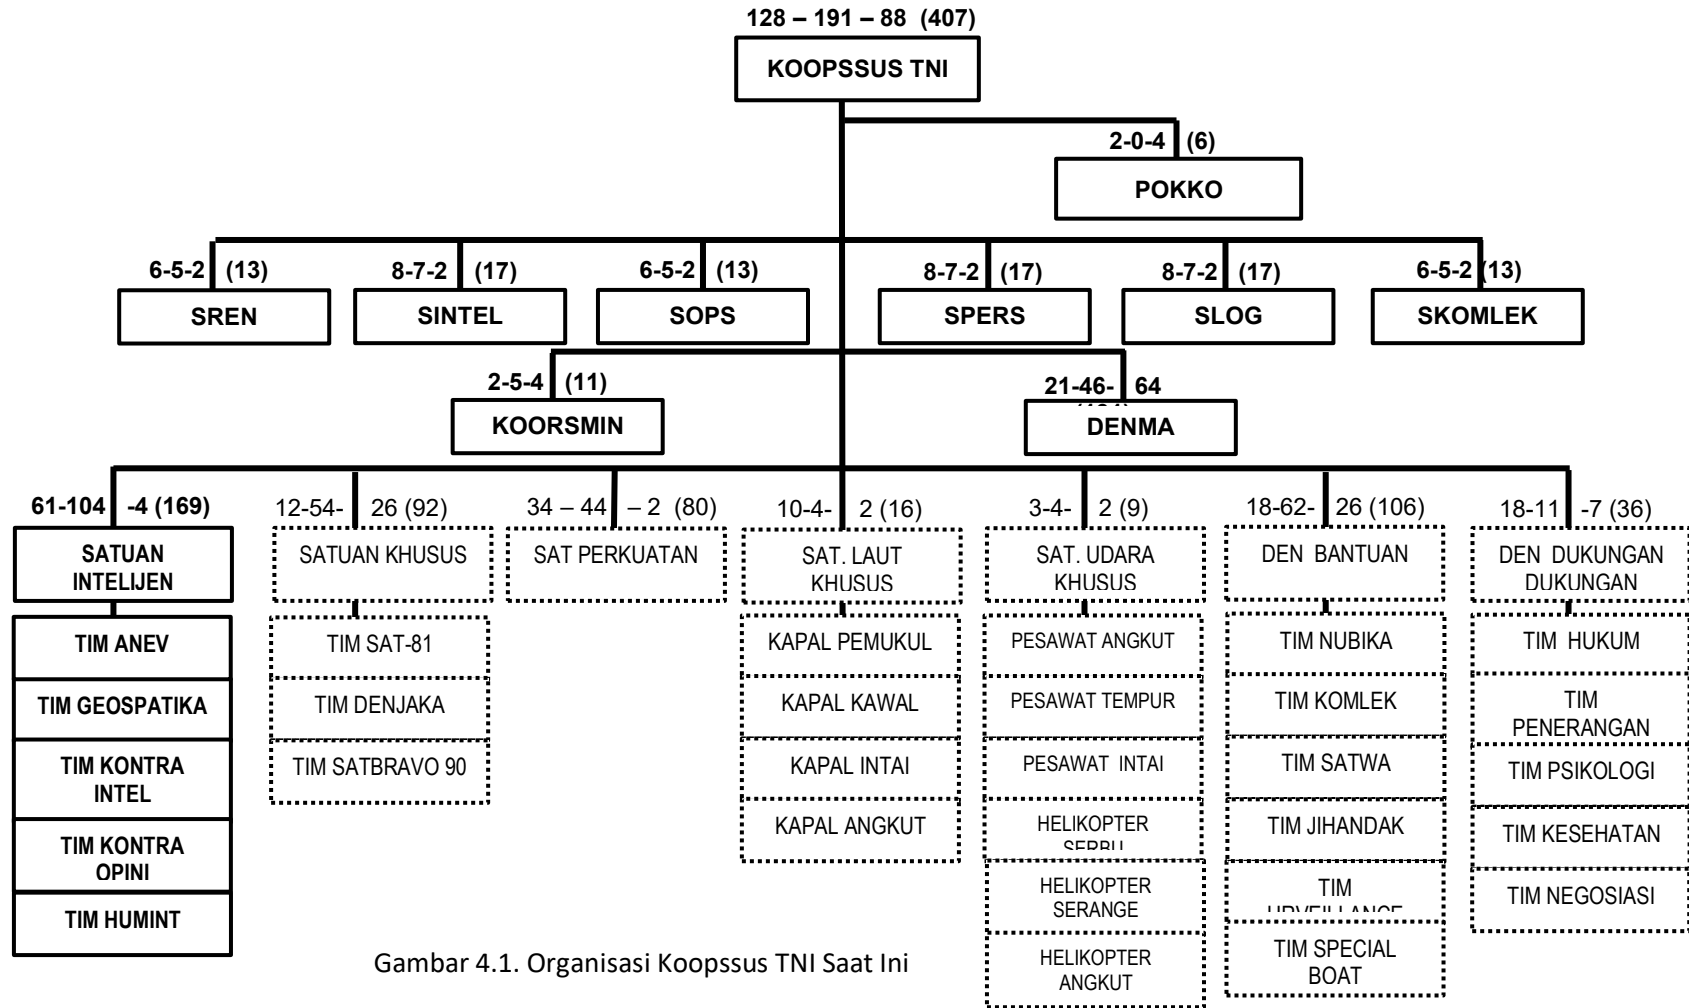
128 – 191 – 88 (407)
KOOPSSUS TNI

2-0-4 (6)
POKKO

6-5-2 (13)
SREN

8-7-2 (17)
SINTEL

6-5-2 (13)
SOPS

8-7-2 (17)
SPERS

8-7-2 (17)
SLOG

6-5-2 (13)
SKOMLEK

2-5-4 (11)
KOORSMIN

21-46- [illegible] 64
DENMA

61-104 -4 (169)
SATUAN INTELIJEN
TIM ANEV
TIM GEOSPATIKA
TIM KONTRA INTEL
TIM KONTRA OPINI
TIM HUMINT

12-54- 26 (92)
SATUAN KHUSUS
TIM SAT-81
TIM DENJAKA
TIM SATBRAVO 90

34 – 44 – 2 (80)
SAT PERKUATAN

10-4- 2 (16)
SAT. LAUT KHUSUS
KAPAL PEMUKUL
KAPAL KAWAL
KAPAL INTAI
KAPAL ANGKUT

3-4- 2 (9)
SAT. UDARA KHUSUS
PESAWAT ANGKUT
PESAWAT TEMPUR
PESAWAT INTAI
HELIKOPTER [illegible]
HELIKOPTER SERANGE
HELIKOPTER ANGKUT

18-62- 26 (106)
DEN BANTUAN
TIM NUBIKA
TIM KOMLEK
TIM SATWA
TIM JIHANDAK
TIM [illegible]
TIM SPECIAL BOAT

18-11 -7 (36)
DEN DUKUNGAN DUKUNGAN
TIM HUKUM
TIM PENERANGAN
TIM PSIKOLOGI
TIM KESEHATAN
TIM NEGOSIASI

Gambar 4.1. Organisasi Koopssus TNI Saat Ini